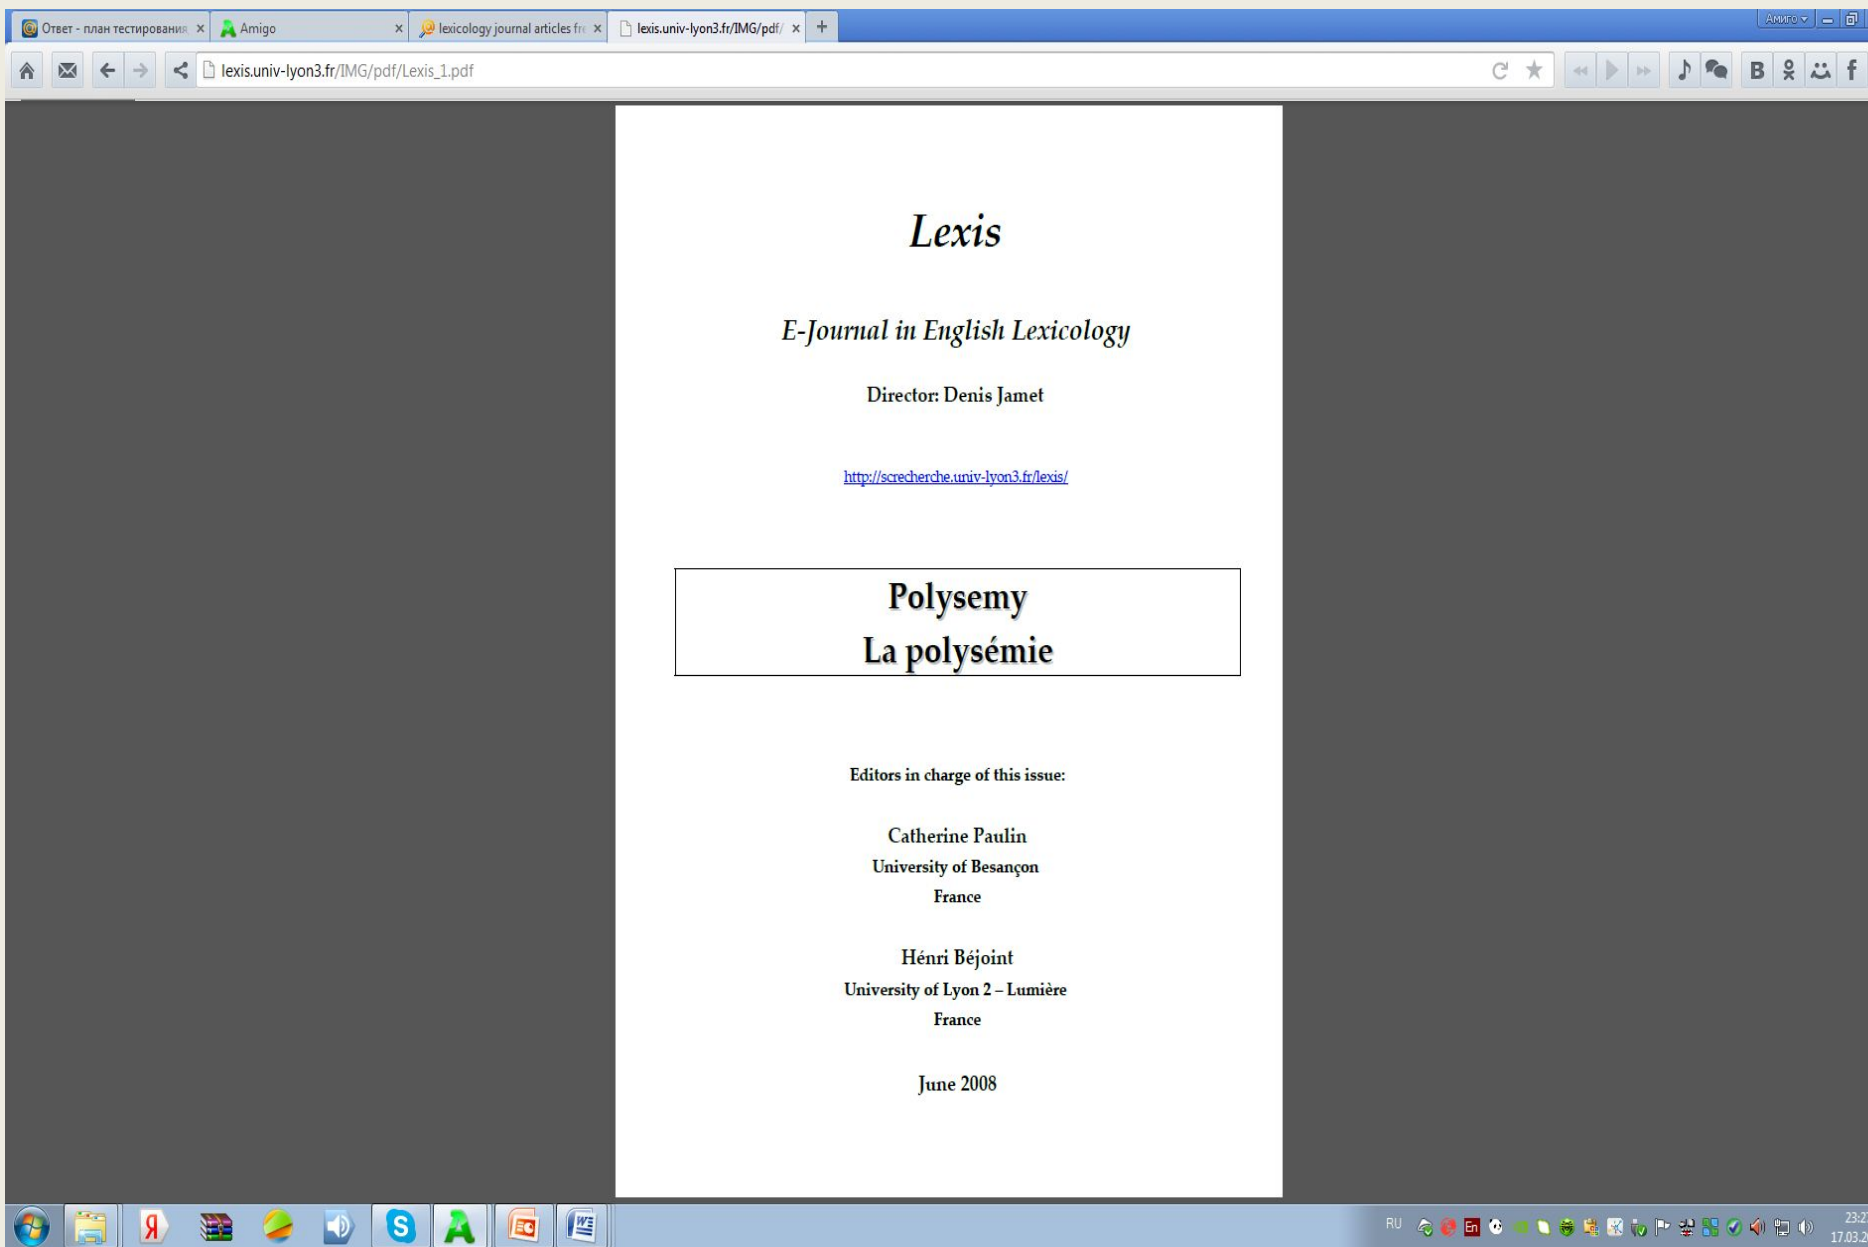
Ответ - план тестирования ×
Amigo ×
lexicology journal articles fr ×
lexis.univ-lyon3.fr/IMG/pdf/ ×
+
Амиго

lexis.univ-lyon3.fr/IMG/pdf/Lexis_1.pdf

B

Lexis

E-Journal in English Lexicology

Director: Denis Jamet

http://screcherche.univ-lyon3.fr/lexis/

Polysemy
La polysémie

Editors in charge of this issue:

Catherine Paulin
University of Besançon
France

Hénri Béjoint
University of Lyon 2 – Lumière
France

June 2008

RU
23:2
17.03.2